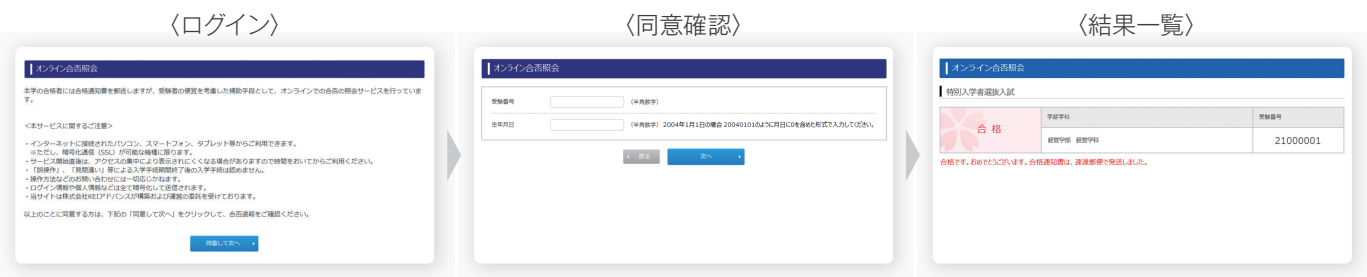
〈ログイン〉

オンライン合否照会

本学の合格者には合格通知書を郵送しますが、受験者の便宜を考慮した補助手段として、オンラインでの合否の照会サービスを行っています。

<本サービスに関するご注意>

・インターネットに接続されたパソコン、スマートフォン、タブレット等からご利用できます。
※ただし、暗号化通信（SSL）が可能な機種に限ります。
・サービス開始直後は、アクセスの集中により表示されにくくなる場合がありますので時間をおいてからご利用ください。
・「誤操作」、「見間違い」等による入学手続期間終了後の入学手続は認めません。
・操作方法などのお問い合わせには一切応じかねます。
・ログイン情報や個人情報などは全て暗号化して送信されます。
・当サイトは株式会社KEIアドバンスが構築および運営の委託を受けております。

以上のことに同意する方は、下記の「同意して次へ」をクリックして、合否通報をご確認ください。

同意して次へ

〈同意確認〉

オンライン合否照会

受験番号 （半角数字）

生年月日 （半角数字） 2004年1月1日の場合 20040101のように月日に0を含めた形式で入力してください。

戻る 次へ

〈結果一覧〉

オンライン合否照会

特別入学者選抜入試

| 合 格 | 学部学科 | 受験番号 |
|---|---|---|
| | 経営学部 経営学科 | 21000001 |

合格です。おめでとうございます。合格通知書は、速達郵便で発送しました。